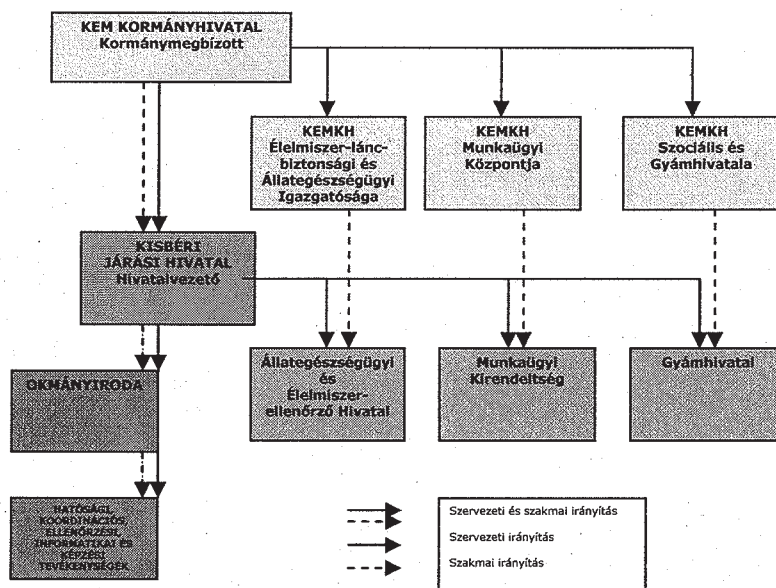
KEM KORMÁNYHIVATAL
Kormánymegbízott

KEMKH
Élelmiszer-láncbiztonsági és Állategészségügyi Igazgatósága

KEMKH
Munkaügyi Központja

KEMKH
Szociális és Gyámhivatala

KISBÉRI JÁRÁSI HIVATAL
Hivatalvezető

Állategészségügyi és Élelmiszerellenőrző Hivatal

Munkaügyi Kirendeltség

Gyámhivatal

OKMÁNYIRODA

HATÓSÁGI, KOORDINÁCIÓS, ELLENŐRZŐ, INFORMATIKAI ÉS KÉPZÉSI TEVÉKENYSÉGEK

Szervezeti és szakmai irányítás
Szervezeti irányítás
Szakmai irányítás